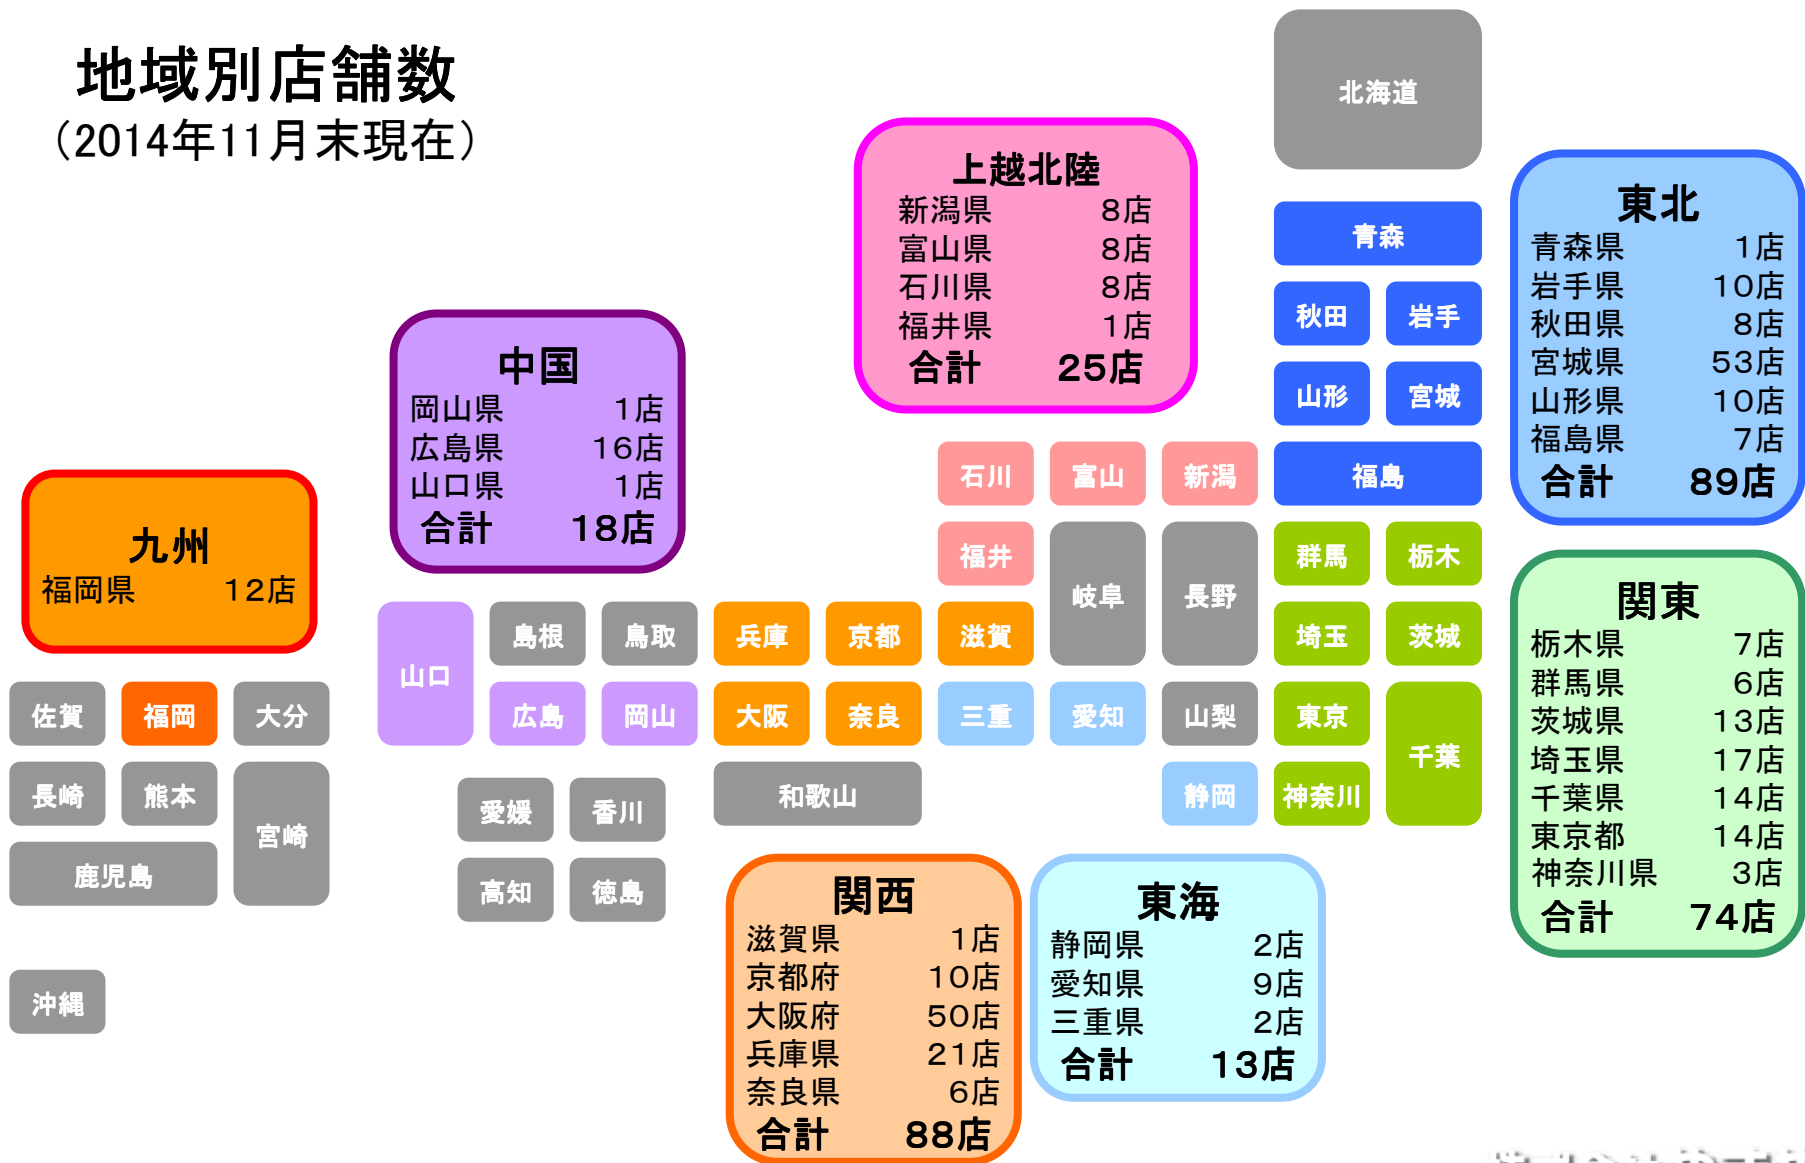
地域別店舗数
（2014年11月末現在）

北海道

上越北陸
| | |
|---|---|
| 新潟県 | 8店 |
| 富山県 | 8店 |
| 石川県 | 8店 |
| 福井県 | 1店 |
| 合計 | 25店 |

東北
| | |
|---|---|
| 青森県 | 1店 |
| 岩手県 | 10店 |
| 秋田県 | 8店 |
| 宮城県 | 53店 |
| 山形県 | 10店 |
| 福島県 | 7店 |
| 合計 | 89店 |

中国
| | |
|---|---|
| 岡山県 | 1店 |
| 広島県 | 16店 |
| 山口県 | 1店 |
| 合計 | 18店 |

九州
| | |
|---|---|
| 福岡県 | 12店 |

青森
秋田 岩手
山形 宮城
石川 富山 新潟 福島
福井 岐阜 長野 群馬 栃木
山口 島根 鳥取 兵庫 京都 滋賀 埼玉 茨城
佐賀 福岡 大分 広島 岡山 大阪 奈良 三重 愛知 山梨 東京 千葉
長崎 熊本 宮崎 愛媛 香川 和歌山 静岡 神奈川
鹿児島 高知 徳島
沖縄

関東
| | |
|---|---|
| 栃木県 | 7店 |
| 群馬県 | 6店 |
| 茨城県 | 13店 |
| 埼玉県 | 17店 |
| 千葉県 | 14店 |
| 東京都 | 14店 |
| 神奈川県 | 3店 |
| 合計 | 74店 |

関西
| | |
|---|---|
| 滋賀県 | 1店 |
| 京都府 | 10店 |
| 大阪府 | 50店 |
| 兵庫県 | 21店 |
| 奈良県 | 6店 |
| 合計 | 88店 |

東海
| | |
|---|---|
| 静岡県 | 2店 |
| 愛知県 | 9店 |
| 三重県 | 2店 |
| 合計 | 13店 |